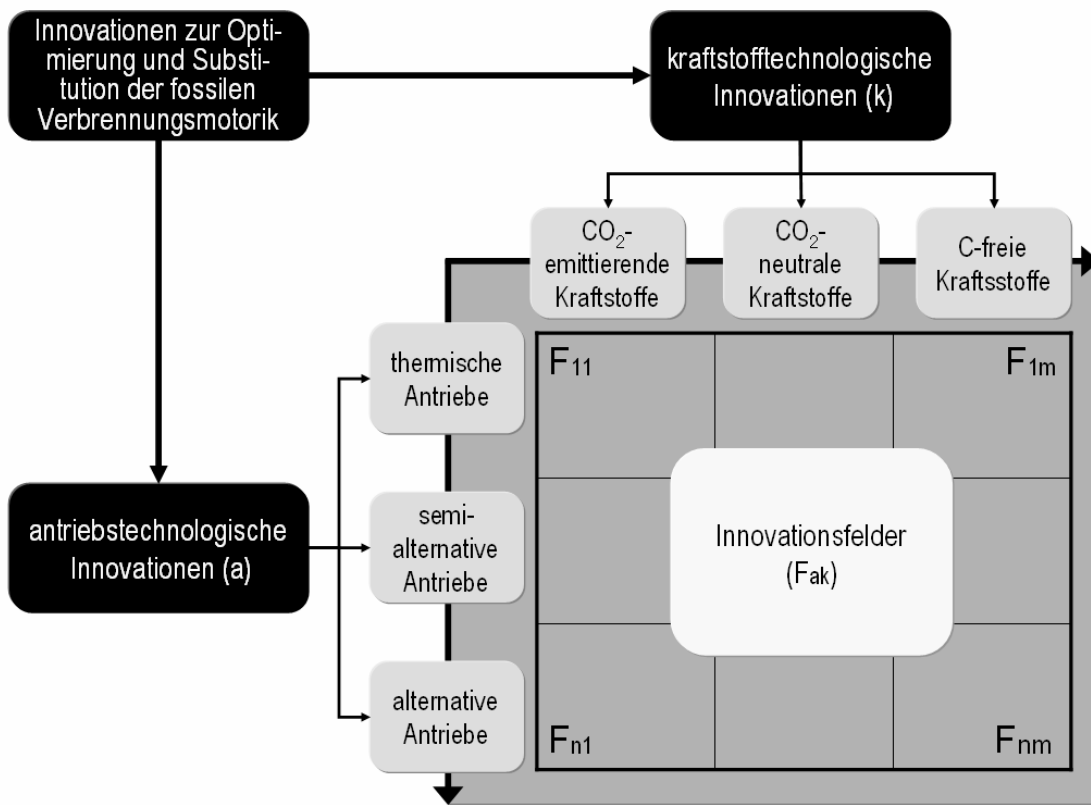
Innovationen zur Optimierung und Substitution der fossilen Verbrennungsmotorik

kraftstofftechnologische Innovationen (k)

$CO_2$-emittierende Kraftstoffe

$CO_2$-neutrale Kraftstoffe

C-freie Kraftsstoffe

thermische Antriebe

semi-alternative Antriebe

alternative Antriebe

antriebstechnologische Innovationen (a)

$F_{11}$

$F_{1m}$

Innovationsfelder ($F_{ak}$)

$F_{n1}$

$F_{nm}$